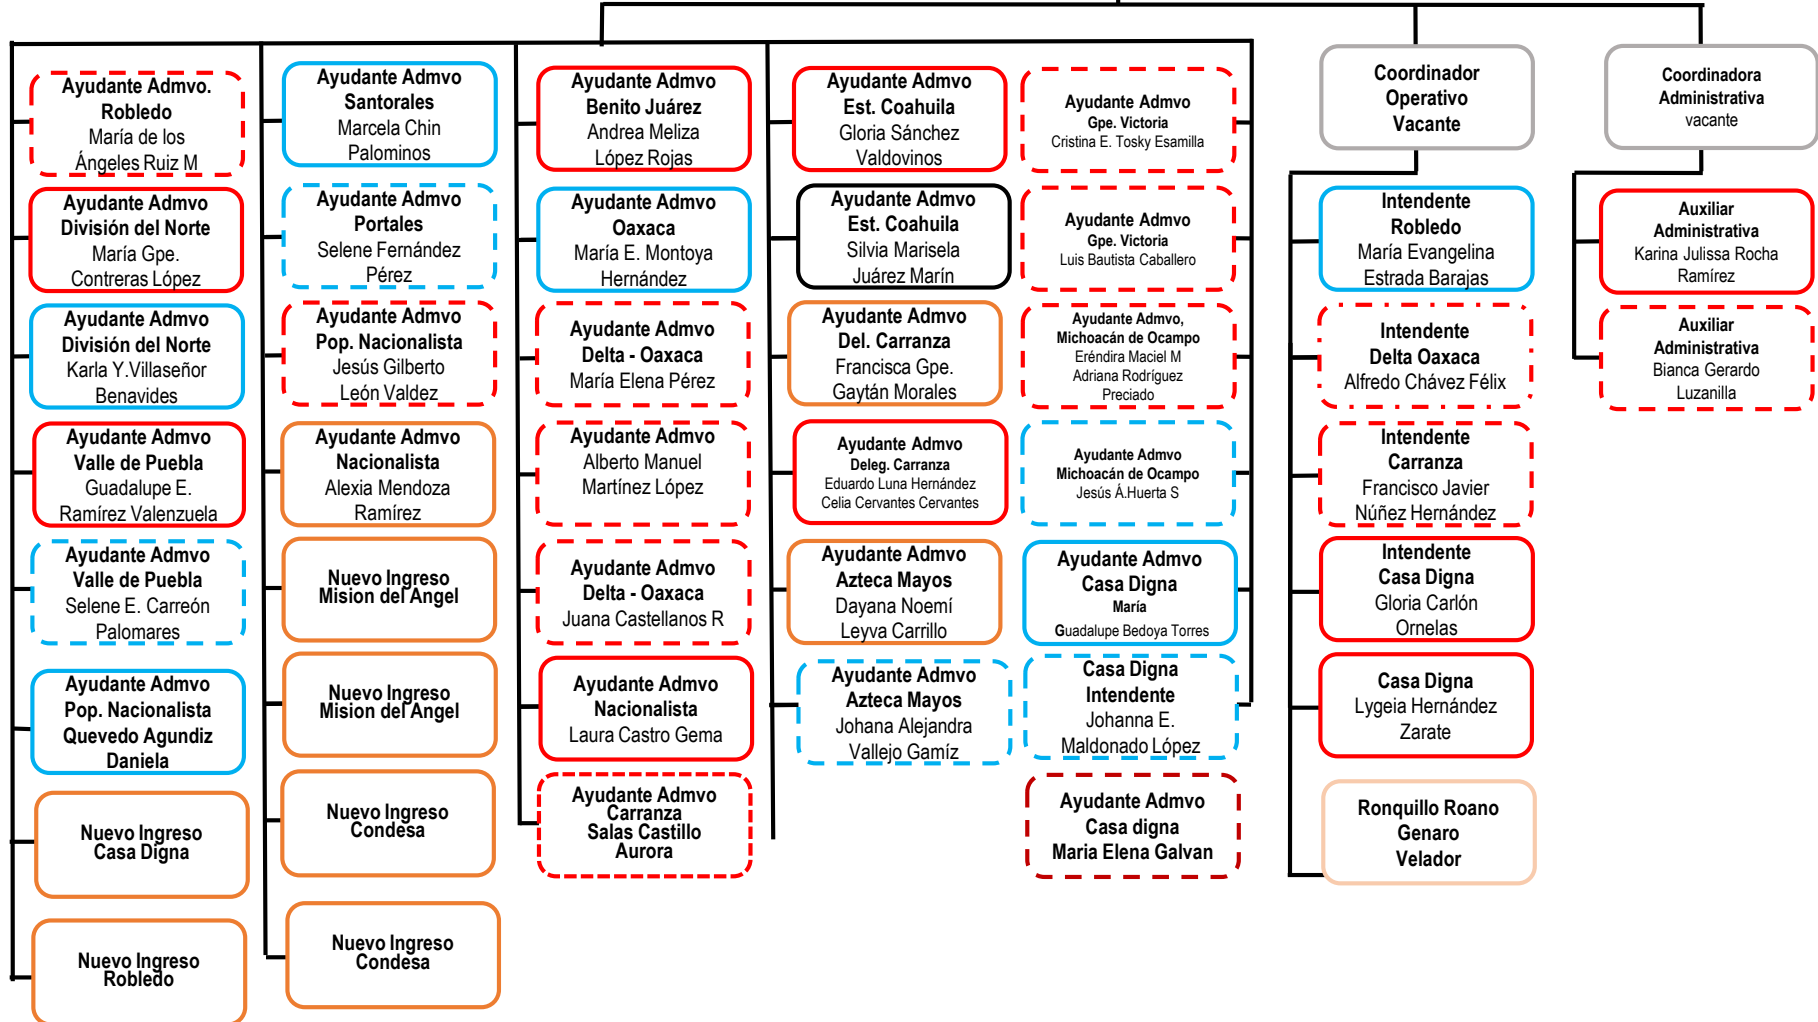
Ayudante Admvo. Robledo
María de los Ángeles Ruiz M

Ayudante Admvo División del Norte
María Gpe. Contreras López

Ayudante Admvo División del Norte
Karla Y.Villaseñor Benavides

Ayudante Admvo Valle de Puebla
Guadalupe E. Ramírez Valenzuela

Ayudante Admvo Valle de Puebla
Selene E. Carreón Palomares

Ayudante Admvo Pop. Nacionalista
Quevedo Agundiz Daniela

Nuevo Ingreso Casa Digna

Nuevo Ingreso Robledo

Ayudante Admvo Santorales
Marcela Chin Palominos

Ayudante Admvo Portales
Selene Fernández Pérez

Ayudante Admvo Pop. Nacionalista
Jesús Gilberto León Valdez

Ayudante Admvo Nacionalista
Alexia Mendoza Ramírez

Nuevo Ingreso Mision del Angel

Nuevo Ingreso Mision del Angel

Nuevo Ingreso Condesa

Nuevo Ingreso Condesa

Ayudante Admvo Benito Juárez
Andrea Meliza López Rojas

Ayudante Admvo Oaxaca
María E. Montoya Hernández

Ayudante Admvo Delta - Oaxaca
María Elena Pérez

Ayudante Admvo
Alberto Manuel Martínez López

Ayudante Admvo Delta - Oaxaca
Juana Castellanos R

Ayudante Admvo Nacionalista
Laura Castro Gema

Ayudante Admvo Carranza
Salas Castillo Aurora

Ayudante Admvo Est. Coahuila
Gloria Sánchez Valdovinos

Ayudante Admvo Est. Coahuila
Silvia Marisela Juárez Marín

Ayudante Admvo Del. Carranza
Francisca Gpe. Gaytán Morales

Ayudante Admvo
Deleg. Carranza
Eduardo Luna Hernández
Celia Cervantes Cervantes

Ayudante Admvo Azteca Mayos
Dayana Noemí Leyva Carrillo

Ayudante Admvo Azteca Mayos
Johana Alejandra Vallejo Gamíz

Ayudante Admvo
Gpe. Victoria
Cristina E. Tosky Esamilla

Ayudante Admvo
Gpe. Victoria
Luis Bautista Caballero

Ayudante Admvo,
Michoacán de Ocampo
Eréndira Maciel M
Adriana Rodríguez Preciado

Ayudante Admvo
Michoacán de Ocampo
Jesús Á.Huerta S

Ayudante Admvo Casa Digna
María
Guadalupe Bedoya Torres

Casa Digna Intendente
Johanna E. Maldonado López

Ayudante Admvo Casa digna
Maria Elena Galvan

Coordinador Operativo Vacante

Intendente Robledo
María Evangelina Estrada Barajas

Intendente Delta Oaxaca
Alfredo Chávez Félix

Intendente Carranza
Francisco Javier Núñez Hernández

Intendente Casa Digna
Gloria Carlón Ornelas

Casa Digna
Lygeia Hernández Zarate

Ronquillo Roano Genaro Velador

Coordinadora Administrativa
vacante

Auxiliar Administrativa
Karina Julissa Rocha Ramírez

Auxiliar Administrativa
Bianca Gerardo Luzanilla